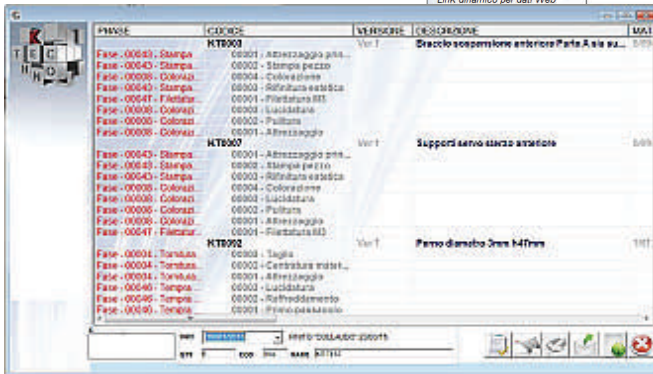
Link dinamico per dati Web

G

| FASE | CODICE | VERSIONE | DESCRIZIONE | MA |
|---|---|---|---|---|
| | KT8003 | | | |
| Fase - 00043 - Stampa | 00001 - Attrezzaggio pre... | Ver 1 | Braccio sospensione anteriore Parte A sia su... | |
| Fase - 00043 - Stampa | 00002 - Stampa pezzo | | | |
| Fase - 00008 - Colorazi | 00003 - Colorazione | | | |
| Fase - 00043 - Stampa | 00004 - Rifinitura estetica | | | |
| Fase - 00047 - Filettatur | 00005 - Filettatura M3 | | | |
| Fase - 00008 - Colorazi | 00006 - Lucidatura | | | |
| Fase - 00008 - Colorazi | 00007 - Pulitura | | | |
| Fase - 00008 - Colorazi | 00001 - Attrezzaggio | | | |
| | KT8007 | | | |
| Fase - 00043 - Stampa | 00001 - Attrezzaggio pre... | Ver 1 | Supporti servo sterzo anteriore | |
| Fase - 00043 - Stampa | 00002 - Stampa pezzo | | | |
| Fase - 00043 - Stampa | 00003 - Rifinitura estetica | | | |
| Fase - 00008 - Colorazi | 00004 - Colorazione | | | |
| Fase - 00008 - Colorazi | 00002 - Lucidatura | | | |
| Fase - 00008 - Colorazi | 00003 - Pulitura | | | |
| Fase - 00008 - Colorazi | 00001 - Attrezzaggio | | | |
| Fase - 00047 - Filettatur | 00001 - Filettatura M3 | | | |
| | KT8002 | | | |
| Fase - 00004 - Tornitura | 00001 - Taglio | Ver 1 | Perno diametro 3mm h47mm | |
| Fase - 00004 - Tornitura | 00002 - Centratura materi... | | | |
| Fase - 00004 - Tornitura | 00001 - Attrezzaggio | | | |
| Fase - 00004 - Tornitura | 00003 - Lucidatura | | | |
| Fase - 00046 - Tempra | 00001 - Raffreddamento | | | |
| Fase - 00046 - Tempra | 00002 - Trattamento | | | |
| Fase - 00046 - Tempra | 00001 - Primo passaggio | | | |

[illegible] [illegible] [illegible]
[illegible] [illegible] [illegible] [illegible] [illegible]